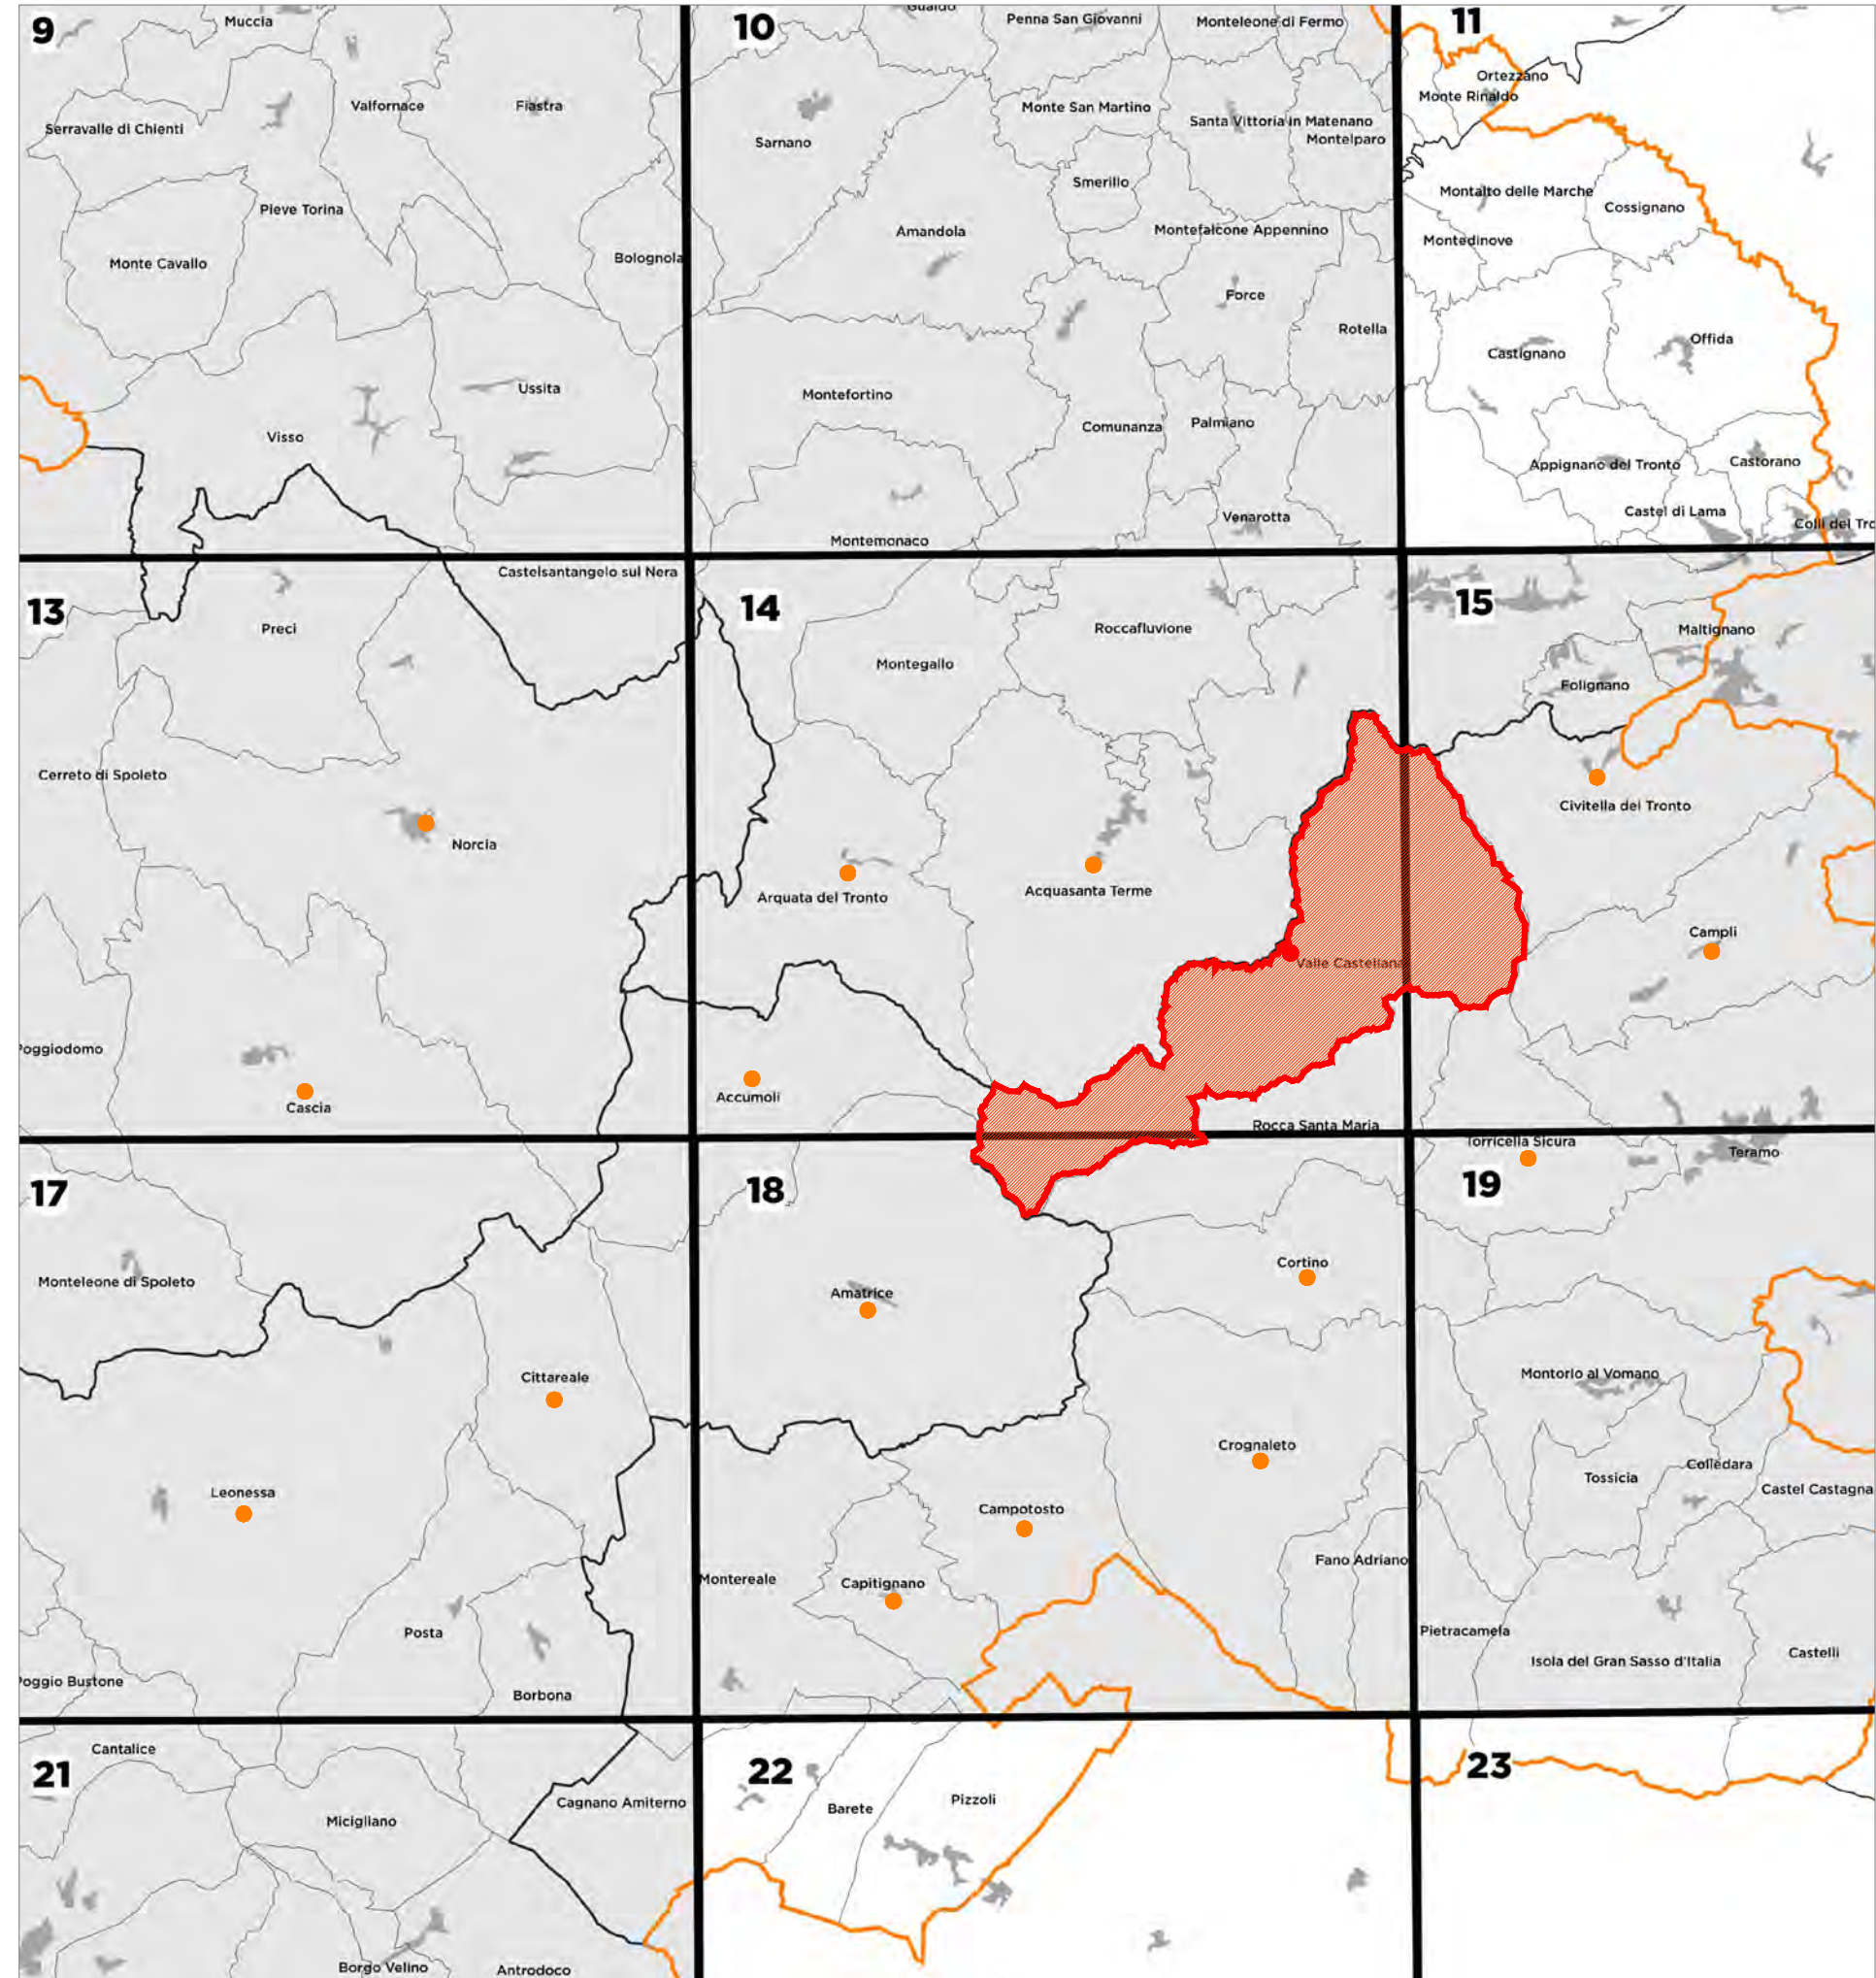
9
Muccia
Valfornace
Fiastra
Serravalle di Chienti
Pieve Torina
Monte Cavallo
Bolognola
Ussita
Visso

10
Gualdo
Penna San Giovanni
Monteleone di Fermo
Sarnano
Monte San Martino
Santa Vittoria in Matenano
Montelparo
Smerillo
Amandola
Montefalcone Appennino
Force
Rotella
Montefortino
Comunanza
Palmiano
Venarotta
Montemonaco

11
Ortezzano
Monte Rinaldo
Montalto delle Marche
Cossignano
Montedinove
Castignano
Offida
Appignano del Tronto
Castorano
Castel di Lama
Colli del Tro

13
Castelsantangelo sul Nera
Preci
Cerreto di Spoleto
Norcia
Poggiodomo
Cascia

14
Montegallo
Roccafluvione
Arquata del Tronto
Acquasanta Terme
Valle Castellana
Accumoli
Rocca Santa Maria

15
Maltignano
Folignano
Civitella del Tronto
Campli

17
Monteleone di Spoleto
Cittareale
Leonessa
Posta
Borbona
Poggio Bustone

18
Amatrice
Cortino
Crognaleto
Campotosto
Fano Adriano
Montereale
Capitignano

19
Torricella Sicura
Teramo
Montorio al Vomano
Tossicia
Colledara
Castel Castagna
Pietracamela
Isola del Gran Sasso d'Italia
Castelli

21
Cantalice
Micigliano
Cagnano Amiterno
Borgo Velino
Antrodoco

22
Barete
Pizzoli

23